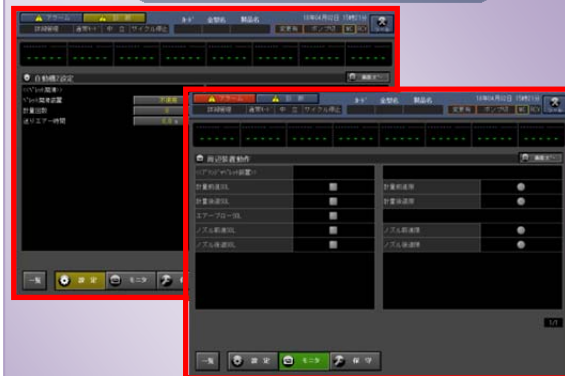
アラーム 計測
10年04月02日 15時21分
自動機2設定
一覧 設定 モニタ
アラーム 計測
10年04月02日 15時21分
周辺装置動作
計量前進SOL
計量後退SOL
エアーブローSOL
ノズル前進SOL
ノズル後退SOL
計量前進端
計量後退端
ノズル前進端
ノズル後退端
1/1
一覧 設定 モニタ 保守